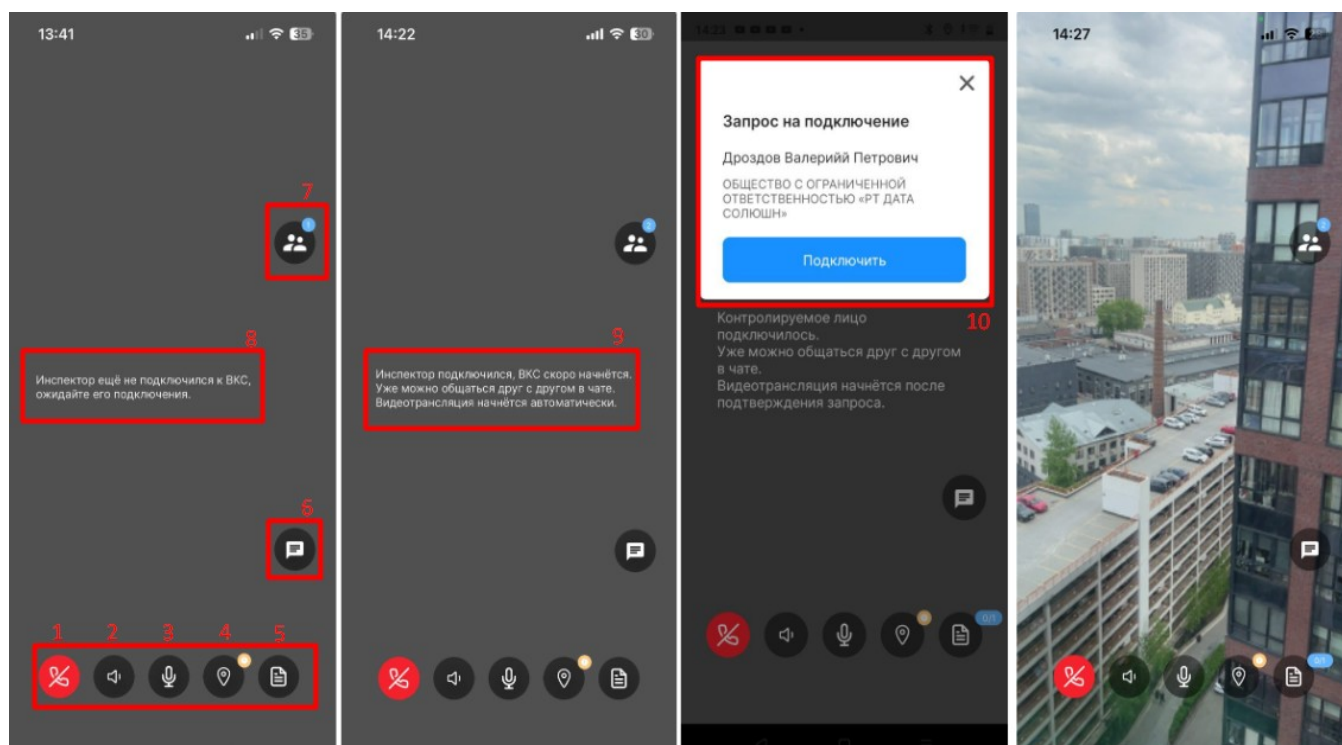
13:41

7

8

Инспектор ещё не подключился к ВКС, ожидайте его подключения.

6

1 2 3 4 5

14:22

9

Инспектор подключился, ВКС скоро начнётся. Уже можно общаться друг с другом в чате. Видеотрансляция начнётся автоматически.

Запрос на подключение

Дроздов Валерий Петрович

ОБЩЕСТВО С ОГРАНИЧЕННОЙ ОТВЕТСТВЕННОСТЬЮ «РТ ДАТА СОЛЮШН»

Подключить

10

Контролируемое лицо подключилось. Уже можно общаться друг с другом в чате. Видеотрансляция начнётся после подтверждения запроса.

0/1

14:27

0/1